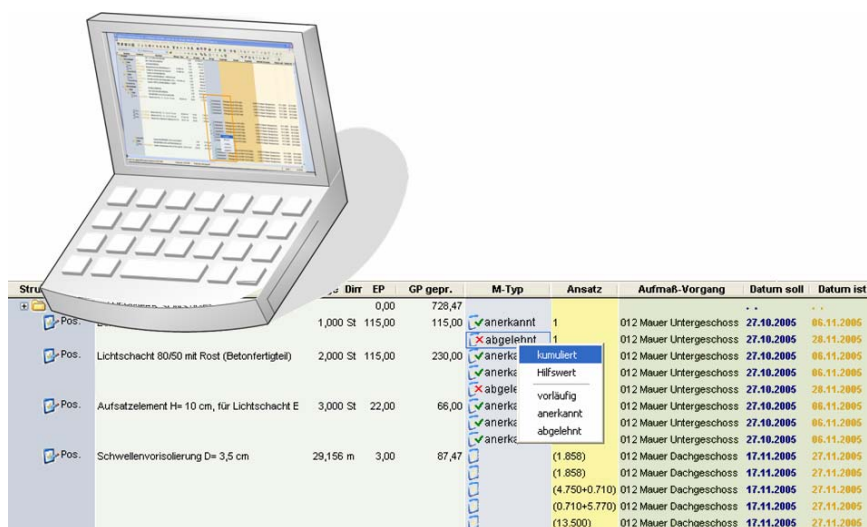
| Stru | | Dim | EP | GP gepr. | M-Typ | Ansatz | Aufmaß-Vorgang | Datum soll | Datum ist |
|---|---|---|---|---|---|---|---|---|---|
| | | | 0,00 | 728,47 | | | | . . | . . |
| Pos. | B | 1,000 St | 115,00 | 115,00 | anerkannt | 1 | 012 Mauer Untergeschoss | 27.10.2005 | 06.11.2005 |
| | | | | | abgelehnt | 1 | 012 Mauer Untergeschoss | 27.10.2005 | 28.11.2005 |
| Pos. | Lichtschacht 80/50 mit Rost (Betonfertigteil) | 2,000 St | 115,00 | 230,00 | anerka | | 012 Mauer Untergeschoss | 27.10.2005 | 06.11.2005 |
| | | | | | anerka | | 012 Mauer Untergeschoss | 27.10.2005 | 06.11.2005 |
| | | | | | abgele | | 012 Mauer Untergeschoss | 27.10.2005 | 28.11.2005 |
| Pos. | Aufsatzelement H= 10 cm, für Lichtschacht E | 3,000 St | 22,00 | 66,00 | anerka | | 012 Mauer Untergeschoss | 27.10.2005 | 06.11.2005 |
| | | | | | anerka | | 012 Mauer Untergeschoss | 27.10.2005 | 06.11.2005 |
| | | | | | anerka | | 012 Mauer Untergeschoss | 27.10.2005 | 06.11.2005 |
| Pos. | Schwellenvorisolierung D= 3,5 cm | 29,156 m | 3,00 | 87,47 | | (1.858) | 012 Mauer Dachgeschoss | 17.11.2005 | 27.11.2005 |
| | | | | | | (1.858) | 012 Mauer Dachgeschoss | 17.11.2005 | 27.11.2005 |
| | | | | | | (4.750+0.710) | 012 Mauer Dachgeschoss | 17.11.2005 | 27.11.2005 |
| | | | | | | (0.710+5.770) | 012 Mauer Dachgeschoss | 17.11.2005 | 27.11.2005 |
| | | | | | | (13.500) | 012 Mauer Dachgeschoss | 17.11.2005 | 27.11.2005 |

kumuliert
Hilfswert
vorläufig
anerkannt
abgelehnt